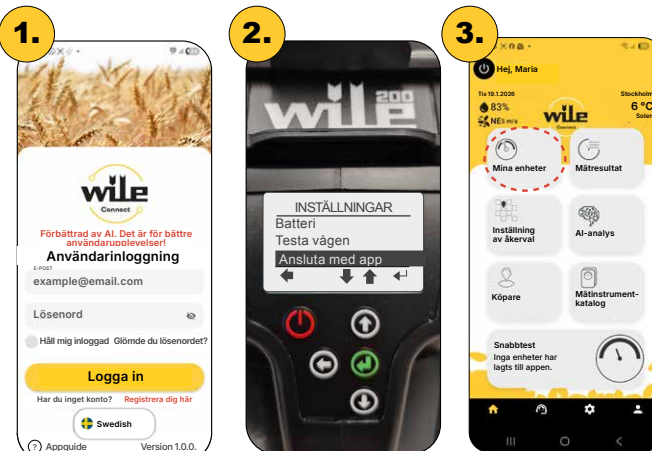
1.

wile
Connect

Förbättrad av AI. Det är för bättre användarupplevelser!

Användarinloggning

E-POST
example@email.com

Lösenord

Håll mig inloggad Glömde du lösenordet?

Logga in

Har du inget konto? Registrera dig här

Swedish

Appguide Version 1.0.0.

2.

wile 200

INSTÄLLNINGAR
Batteri
Testa vågen
Ansluta med app

3.

Hej, Maria

Tis 19.1.2026
83%
NE5 m/s

wile
Connect

Stockholm
6 °C
Solen

Mina enheter

Mätresultat

Inställning av åkerval

AI-analys

Köpare

Mätinstrument-katalog

Snabbtest
Inga enheter har lagts till appen.